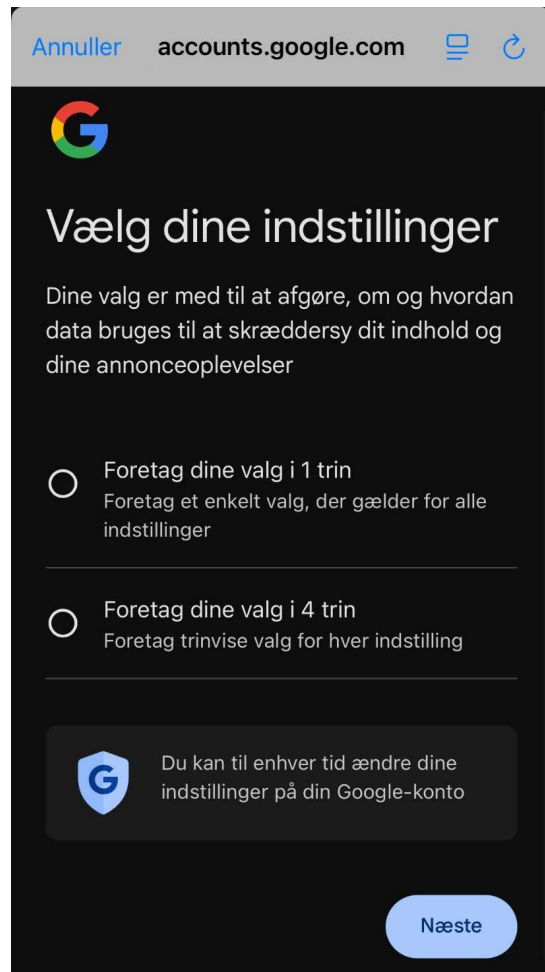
Annuller accounts.google.com

Vælg dine indstillinger

Dine valg er med til at afgøre, om og hvordan data bruges til at skræddersy dit indhold og dine annonceoplevelser

Foretag dine valg i 1 trin
Foretag et enkelt valg, der gælder for alle indstillinger

Foretag dine valg i 4 trin
Foretag trinvise valg for hver indstilling

Du kan til enhver tid ændre dine indstillinger på din Google-konto

Næste